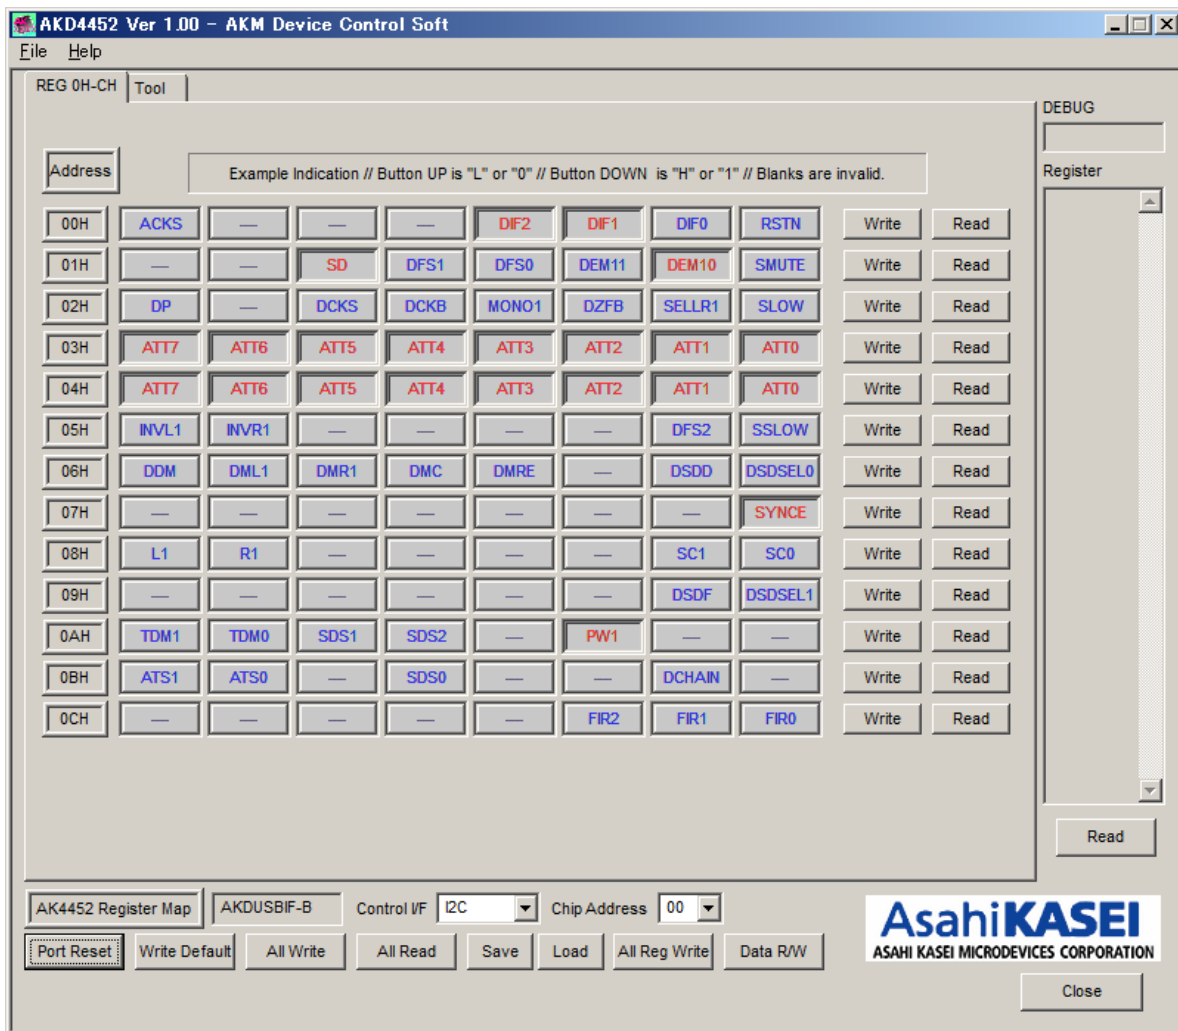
AKD4452 Ver 1.00 - AKM Device Control Soft

File Help

REG 0H-CH Tool

DEBUG

Register

Address

Example Indication // Button UP is "L" or "0" // Button DOWN is "H" or "1" // Blanks are invalid.

| | | | | | | | | | | |
|---|---|---|---|---|---|---|---|---|---|---|
| 00H | ACKS | — | — | — | DIF2 | DIF1 | DIF0 | RSTN | Write | Read |
| 01H | — | — | SD | DFS1 | DFS0 | DEM11 | DEM10 | SMUTE | Write | Read |
| 02H | DP | — | DCKS | DCKB | MONO1 | DZFB | SELLR1 | SLOW | Write | Read |
| 03H | ATT7 | ATT6 | ATT5 | ATT4 | ATT3 | ATT2 | ATT1 | ATT0 | Write | Read |
| 04H | ATT7 | ATT6 | ATT5 | ATT4 | ATT3 | ATT2 | ATT1 | ATT0 | Write | Read |
| 05H | INVL1 | INVR1 | — | — | — | — | DFS2 | SSLOW | Write | Read |
| 06H | DDM | DML1 | DMR1 | DMC | DMRE | — | DSDD | DSDSEL0 | Write | Read |
| 07H | — | — | — | — | — | — | — | SYNCE | Write | Read |
| 08H | L1 | R1 | — | — | — | — | SC1 | SC0 | Write | Read |
| 09H | — | — | — | — | — | — | DSDF | DSDSEL1 | Write | Read |
| 0AH | TDM1 | TDM0 | SDS1 | SDS2 | — | PW1 | — | — | Write | Read |
| 0BH | ATS1 | ATS0 | — | SDS0 | — | — | DCHAIN | — | Write | Read |
| 0CH | — | — | — | — | — | FIR2 | FIR1 | FIR0 | Write | Read |

Read

AK4452 Register Map AKDUSBIF-B Control I/F I2C Chip Address 00

Port Reset Write Default All Write All Read Save Load All Reg Write Data R/W

AsahiKASEI
ASAHI KASEI MICRODEVICES CORPORATION

Close